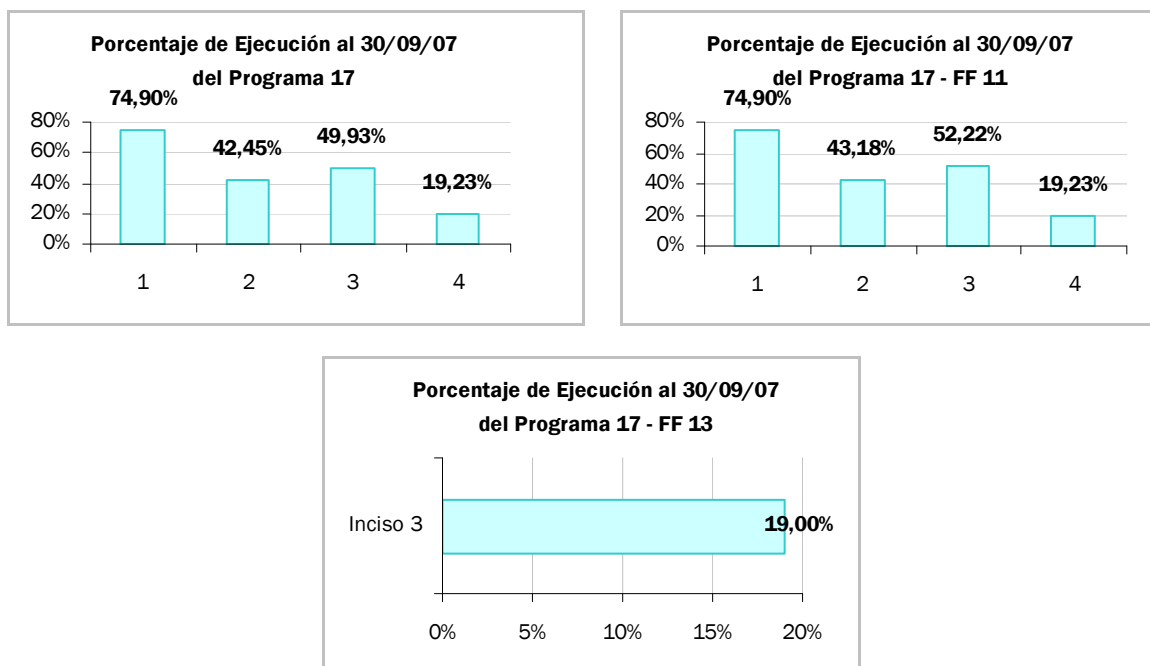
Porcentaje de Ejecución al 30/09/07
del Programa 17

74,90%
42,45%
49,93%
19,23%

80%
60%
40%
20%
0%

1
2
3
4

Porcentaje de Ejecución al 30/09/07
del Programa 17 - FF 11

74,90%
43,18%
52,22%
19,23%

80%
60%
40%
20%
0%

1
2
3
4

Porcentaje de Ejecución al 30/09/07
del Programa 17 - FF 13

Inciso 3
19,00%

0%
5%
10%
15%
20%